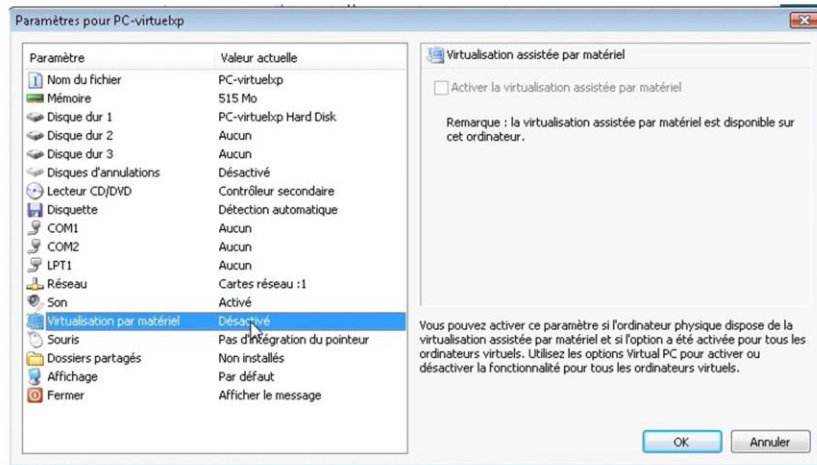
Paramètres pour PC-virtuelxp

| Paramètre | Valeur actuelle |
|---|---|
| Nom du fichier | PC-virtuelxp |
| Mémoire | 515 Mo |
| Disque dur 1 | PC-virtuelxp Hard Disk |
| Disque dur 2 | Aucun |
| Disque dur 3 | Aucun |
| Disques d'annulations | Désactivé |
| Lecteur CD/DVD | Contrôleur secondaire |
| Disquette | Détection automatique |
| COM1 | Aucun |
| COM2 | Aucun |
| LPT1 | Aucun |
| Réseau | Cartes réseau :1 |
| Son | Activé |
| Virtualisation par matériel | Désactivé |
| Souris | Pas d'intégration du pointeur |
| Dossiers partagés | Non installés |
| Affichage | Par défaut |
| Fermer | Afficher le message |

Virtualisation assistée par matériel

Activer la virtualisation assistée par matériel

Remarque : la virtualisation assistée par matériel est disponible sur cet ordinateur.

Vous pouvez activer ce paramètre si l'ordinateur physique dispose de la virtualisation assistée par matériel et si l'option a été activée pour tous les ordinateurs virtuels. Utilisez les options Virtual PC pour activer ou désactiver la fonctionnalité pour tous les ordinateurs virtuels.

OK

Annuler